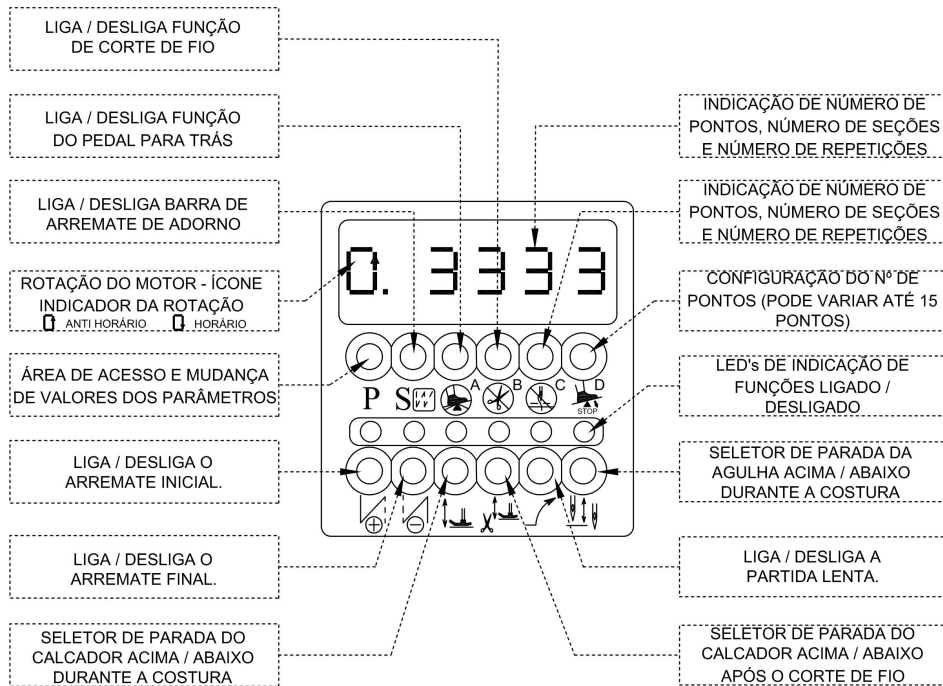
LIGA / DESLIGA FUNÇÃO DE CORTE DE FIO

LIGA / DESLIGA FUNÇÃO DO PEDAL PARA TRÁS

LIGA / DESLIGA BARRA DE ARREMATE DE ADORNO

ROTAÇÃO DO MOTOR - ÍCONE INDICADOR DA ROTAÇÃO
ANTI HORÁRIO HORÁRIO

ÁREA DE ACESSO E MUDANÇA DE VALORES DOS PARÂMETROS

LIGA / DESLIGA O ARREMATE INICIAL.

LIGA / DESLIGA O ARREMATE FINAL.

SELETOR DE PARADA DO CALCADOR ACIMA / ABAIXO DURANTE A COSTURA

INDICAÇÃO DE NÚMERO DE PONTOS, NÚMERO DE SEÇÕES E NÚMERO DE REPETIÇÕES

INDICAÇÃO DE NÚMERO DE PONTOS, NÚMERO DE SEÇÕES E NÚMERO DE REPETIÇÕES

CONFIGURAÇÃO DO Nº DE PONTOS (PODE VARIAR ATÉ 15 PONTOS)

LED's DE INDICAÇÃO DE FUNÇÕES LIGADO / DESLIGADO

SELETOR DE PARADA DA AGULHA ACIMA / ABAIXO DURANTE A COSTURA

LIGA / DESLIGA A PARTIDA LENTA.

SELETOR DE PARADA DO CALCADOR ACIMA / ABAIXO APÓS O CORTE DE FIO

0. 3333

P S A B C D STOP